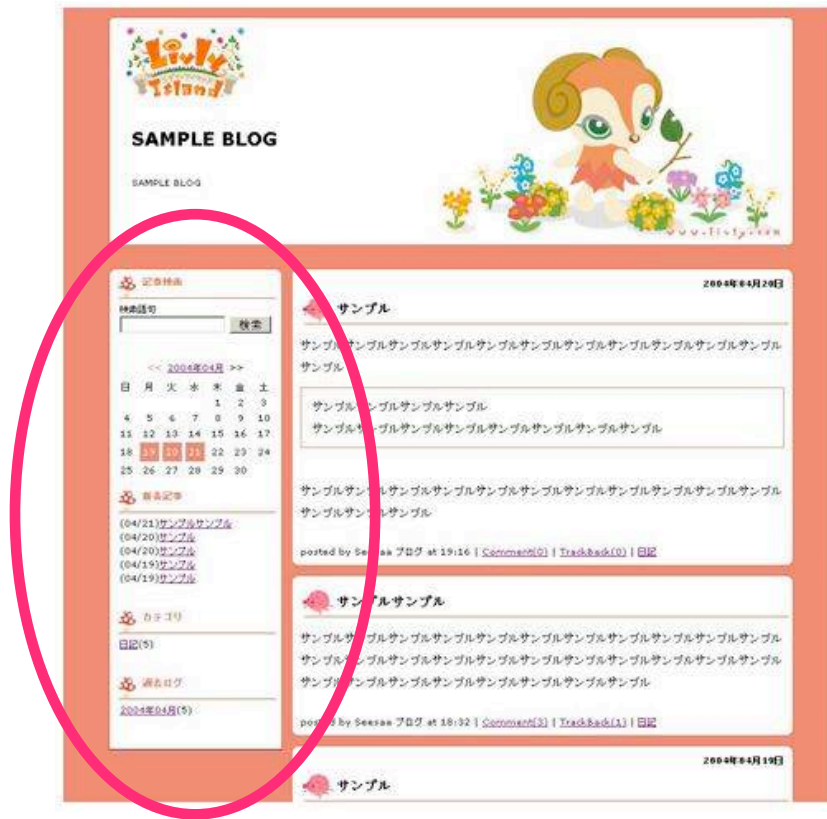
Livly Island

SAMPLE BLOG

SAMPLE BLOG

www.livly.com

記事検索

検索語句

検索

<< 2004年04月 >>

| 日 | 月 | 火 | 水 | 木 | 金 | 土 |
|---|---|---|---|---|---|---|
| | | | | 1 | 2 | 3 |
| 4 | 5 | 6 | 7 | 8 | 9 | 10 |
| 11 | 12 | 13 | 14 | 15 | 16 | 17 |
| 18 | 19 | 20 | 21 | 22 | 23 | 24 |
| 25 | 26 | 27 | 28 | 29 | 30 | |

最新記事

(04/21)サンプルサンプル
(04/20)サンプル
(04/20)サンプル
(04/19)サンプル
(04/19)サンプル

カテゴリ

日記(5)

過去ログ

2004年04月(5)

2004年04月20日

サンプル

サンプルサンプルサンプルサンプルサンプルサンプルサンプルサンプルサンプルサンプルサンプルサンプル

サンプルサンプルサンプルサンプル
サンプルサンプルサンプルサンプルサンプルサンプルサンプルサンプル

サンプルサンプルサンプルサンプルサンプルサンプルサンプルサンプルサンプルサンプルサンプルサンプルサンプルサンプル

posted by Seesaa ブログ at 19:16 | Comment(0) | TrackBack(0) | 日記

サンプルサンプル

サンプルサンプルサンプルサンプルサンプルサンプルサンプルサンプルサンプルサンプルサンプルサンプルサンプルサンプルサンプルサンプルサンプルサンプルサンプルサンプルサンプルサンプルサンプルサンプルサンプルサンプルサンプルサンプルサンプルサンプルサンプル

posted by Seesaa ブログ at 18:32 | Comment(3) | TrackBack(1) | 日記

2004年04月19日

サンプル